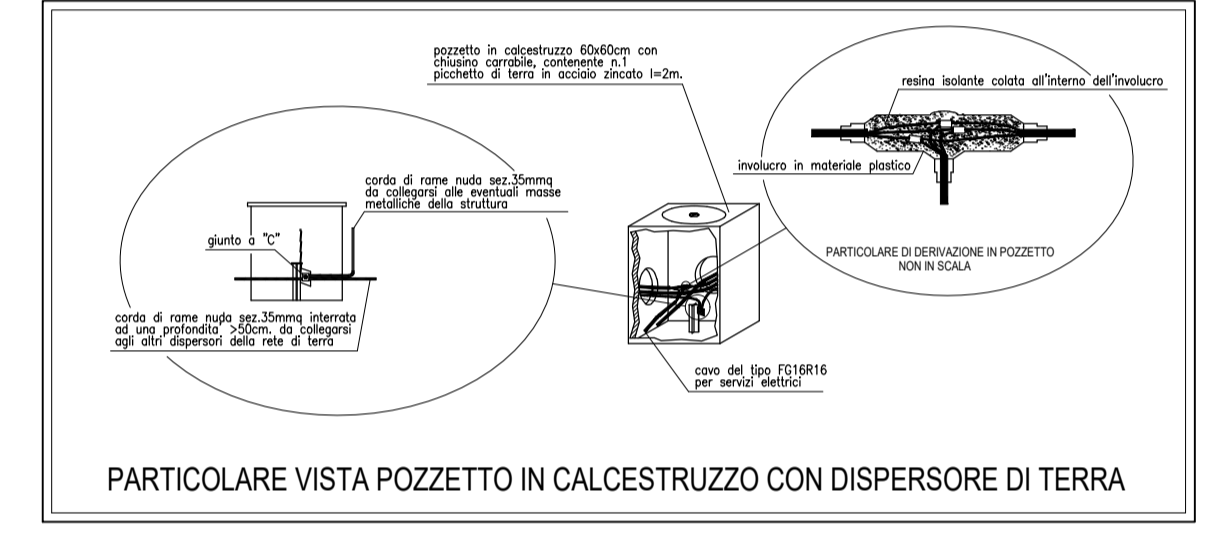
pozzetto in calcestruzzo 60x60cm con chiusino carrabile, contenente n.1 picchetto di terra in acciaio zincato l=2m.

resina isolante colata all'interno dell'involucro

involucro in materiale plastico

PARTICOLARE DI DERIVAZIONE IN POZZETTO
NON IN SCALA

corda di rame nuda sez.35mmq da collegarsi alle eventuali masse metalliche della struttura

giunto a "C"

corda di rame nuda sez.35mmq interrata ad una profondità >50cm. da collegarsi agli altri dispersori della rete di terra

cavo del tipo FG16R16 per servizi elettrici

PARTICOLARE VISTA POZZETTO IN CALCESTRUZZO CON DISPERSORE DI TERRA